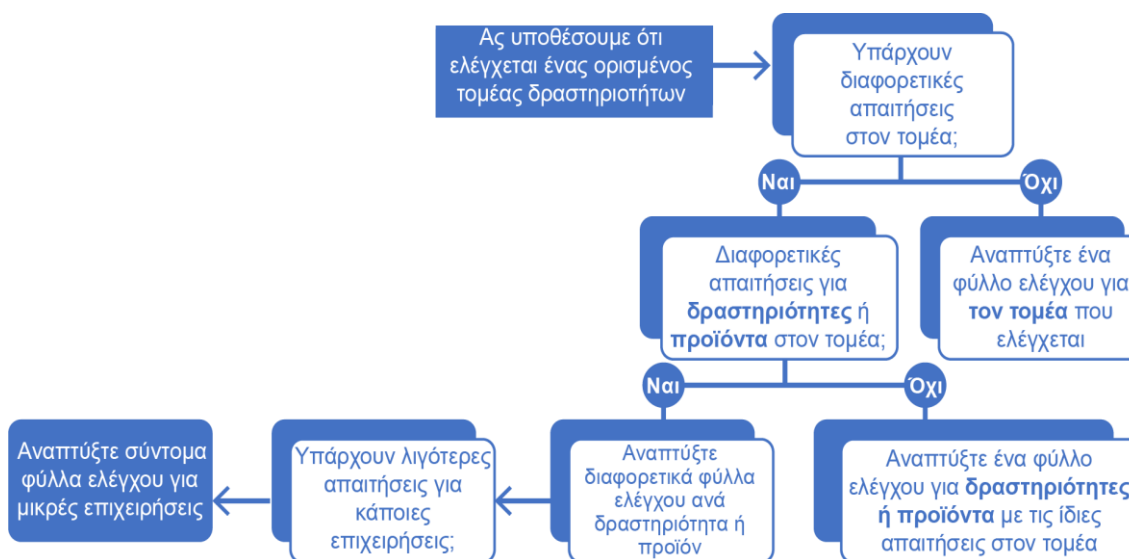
Ας υποθέσουμε ότι ελέγχεται ένας ορισμένος τομέας δραστηριοτήτων

Υπάρχουν διαφορετικές απαιτήσεις στον τομέα;

Ναι

Όχι

Διαφορετικές απαιτήσεις για **δραστηριότητες** ή **προϊόντα** στον τομέα;

Αναπτύξτε ένα φύλλο ελέγχου για **τον τομέα** που ελέγχεται

Ναι

Όχι

Αναπτύξτε σύντομα φύλλα ελέγχου για μικρές επιχειρήσεις

Υπάρχουν λιγότερες απαιτήσεις για κάποιες επιχειρήσεις;

Αναπτύξτε διαφορετικά φύλλα ελέγχου ανά δραστηριότητα ή προϊόν

Αναπτύξτε ένα φύλλο ελέγχου για **δραστηριότητες ή προϊόντα** με τις ίδιες απαιτήσεις στον τομέα